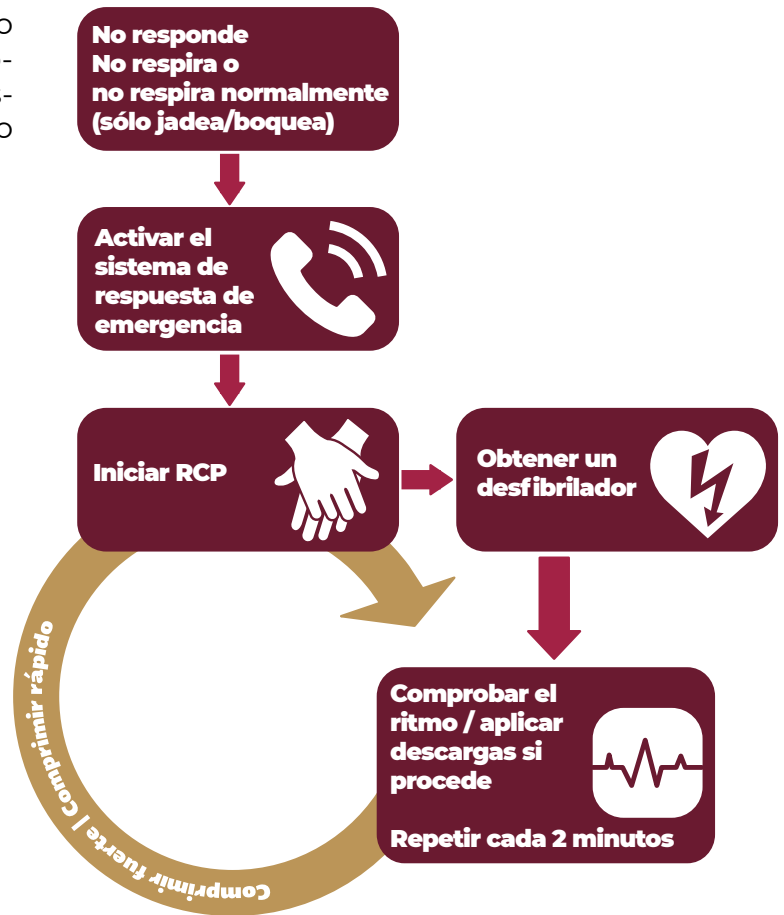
o
-
-
o

No responde
No respira o
no respira normalmente
(sólo jadea/boquea)

Activar el sistema de respuesta de emergencia

Iniciar RCP

Obtener un desfibrilador

Comprobar el ritmo / aplicar descargas si procede

Repetir cada 2 minutos

Comprimir fuerte | Comprimir rápido